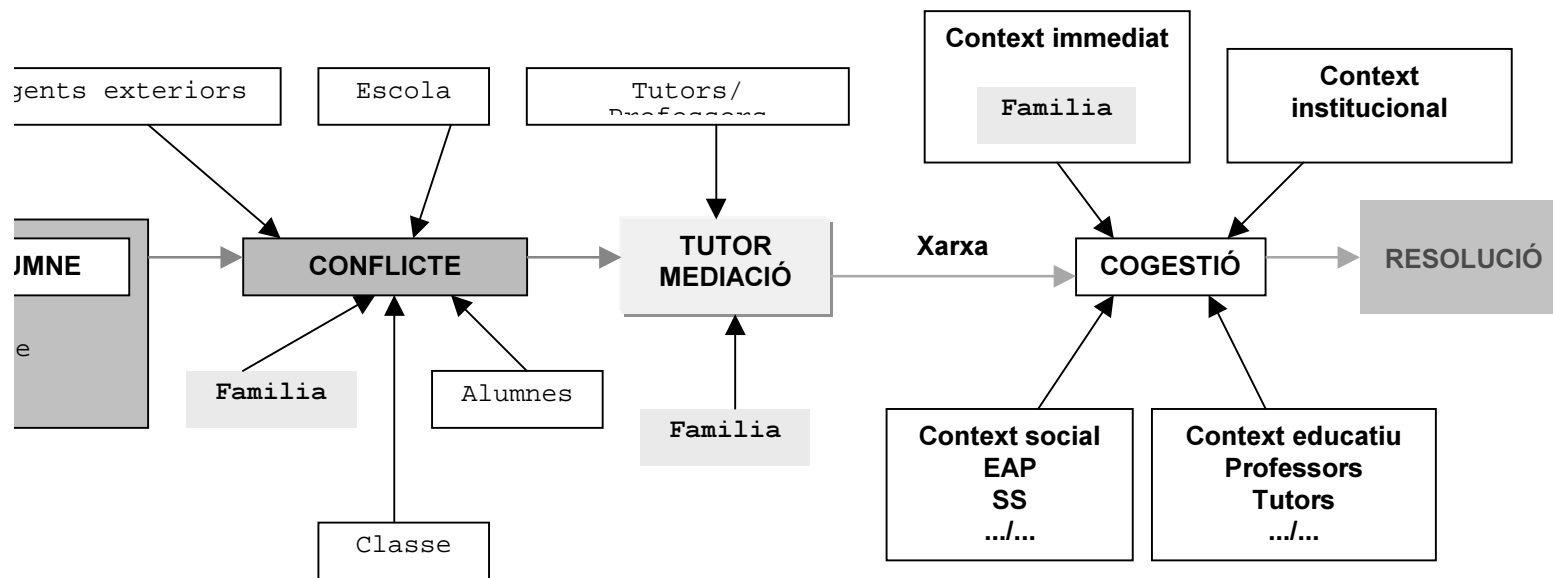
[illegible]gents exteriors

Escola

Tutors/ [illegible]

Context immediat

Familia

Context institucional

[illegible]UMNE

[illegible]e

CONFLICTE

TUTOR MEDIACIÓ

Xarxa

COGESTIÓ

RESOLUCIÓ

Familia

Alumnes

Familia

Context social
EAP
SS
.../...

Context educatiu
Professors
Tutors
.../...

Classe